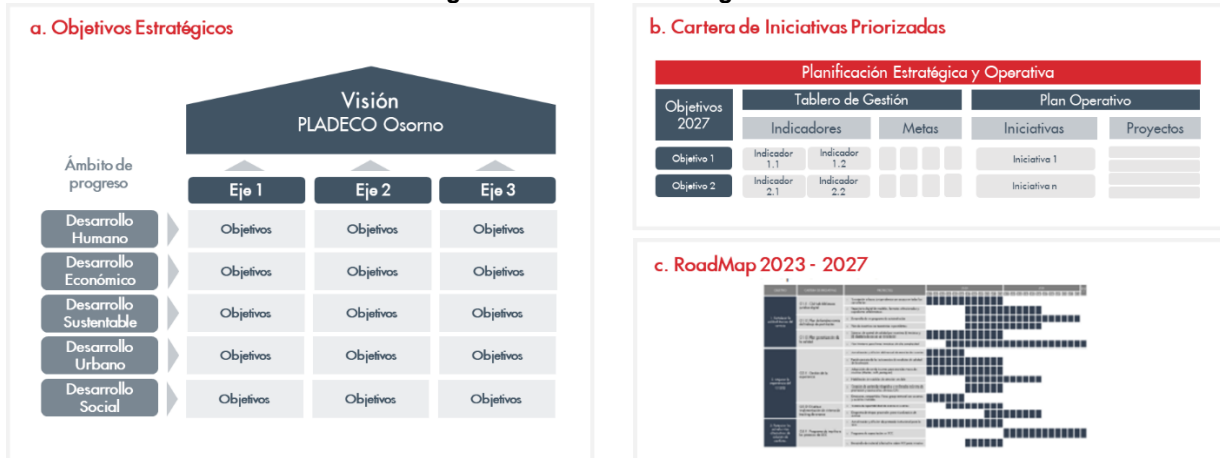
a. Objetivos Estratégicos

Visión
PLADECO Osorno

Ámbito de progreso

Eje 1 | Eje 2 | Eje 3

| | Eje 1 | Eje 2 | Eje 3 |
|---|---|---|---|
| Desarrollo Humano | Objetivos | Objetivos | Objetivos |
| Desarrollo Económico | Objetivos | Objetivos | Objetivos |
| Desarrollo Sustentable | Objetivos | Objetivos | Objetivos |
| Desarrollo Urbano | Objetivos | Objetivos | Objetivos |
| Desarrollo Social | Objetivos | Objetivos | Objetivos |

b. Cartera de Iniciativas Priorizadas

Planificación Estratégica y Operativa

Objetivos 2027
Tablero de Gestión
Indicadores
Metas
Plan Operativo
Iniciativas
Proyectos

Objetivo 1
Indicador 1.1
Indicador 1.2
Iniciativa 1

Objetivo 2
Indicador 2.1
Indicador 2.2
Iniciativa n

c. RoadMap 2023 - 2027

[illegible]